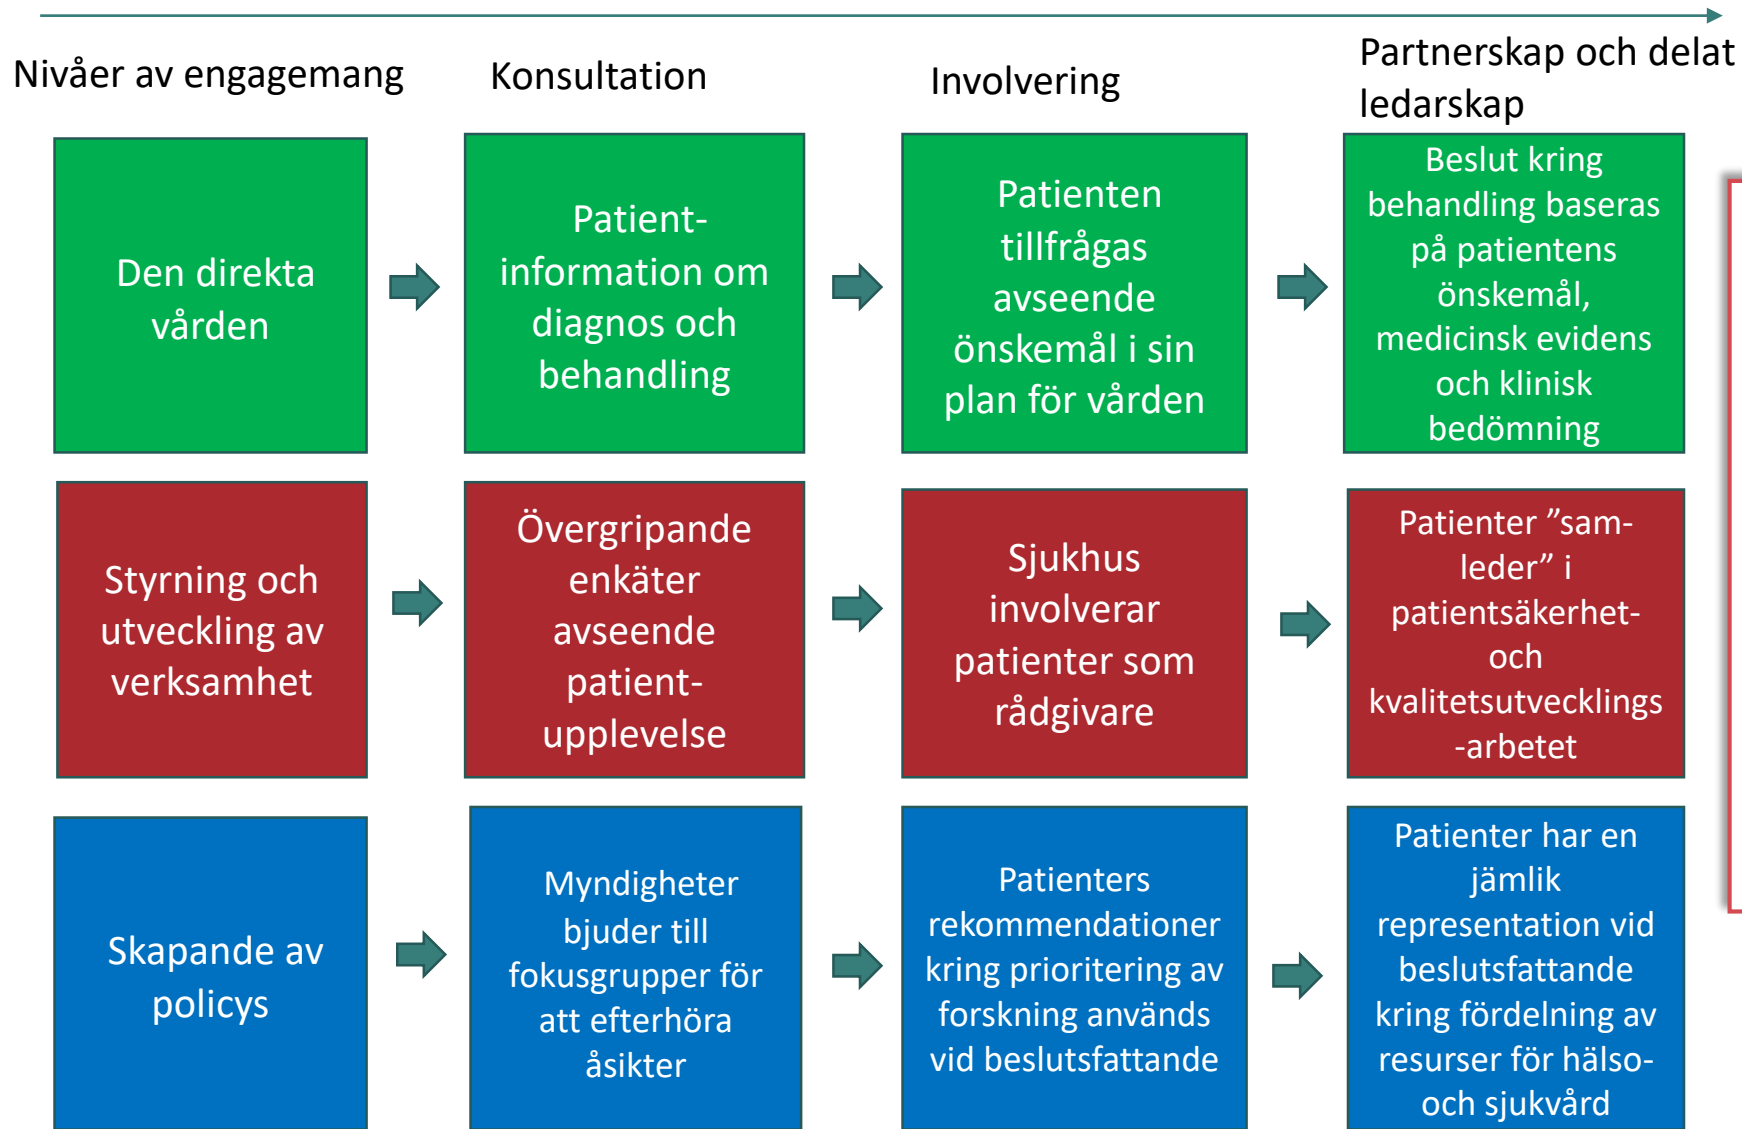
| Nivåer av engagemang | Konsultation | Involvering | Partnerskap och delat ledarskap |
|---|---|---|---|
| Den direkta vården | Patient-information om diagnos och behandling | Patienten tillfrågas avseende önskemål i sin plan för vården | Beslut kring behandling baseras på patientens önskemål, medicinsk evidens och klinisk bedömning |
| Styrning och utveckling av verksamhet | Övergripande enkäter avseende patient-upplevelse | Sjukhus involverar patienter som rådgivare | Patienter ”sam-leder” i patientsäkerhet- och kvalitetsutvecklings-arbetet |
| Skapande av policys | Myndigheter bjuder till fokusgrupper för att efterhöra åsikter | Patienters rekommendationer kring prioritering av forskning används vid beslutsfattande | Patienter har en jämlik representation vid beslutsfattande kring fördelning av resurser för hälso- och sjukvård |